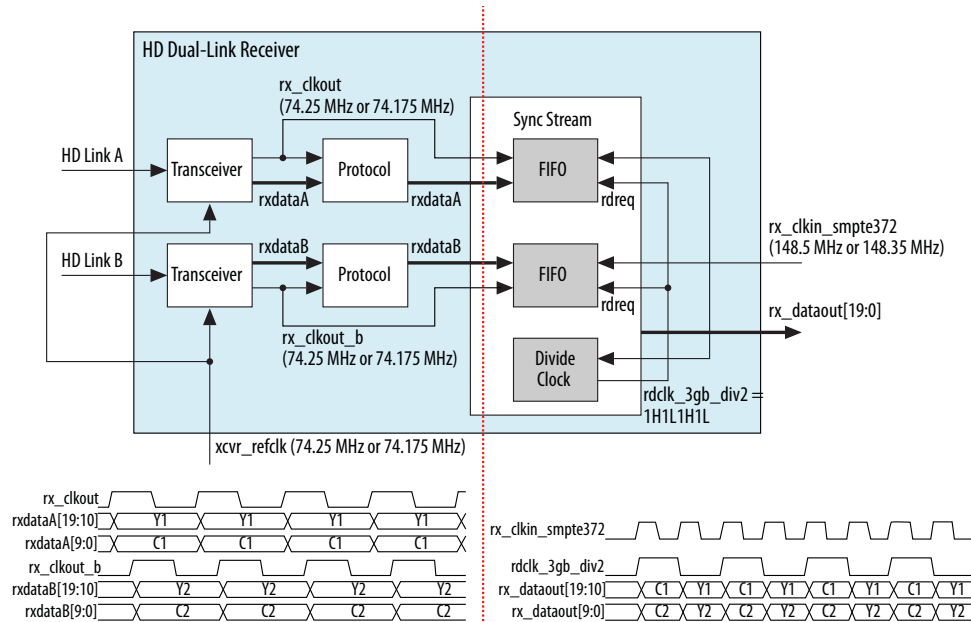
HD Dual-Link Receiver

rx_clkout
(74.25 MHz or 74.175 MHz)

Sync Stream

HD Link A

Transceiver

Protocol

FIFO

rxdataA

rxdataA

rdreq

rx_clkin_smpte372
(148.5 MHz or 148.35 MHz)

HD Link B

rxdataB

rxdataB

Transceiver

Protocol

FIFO

rdreq

rx_dataout[19:0]

rx_clkout_b
(74.25 MHz or 74.175 MHz)

Divide Clock

rdclk_3gb_div2 = 1H1L1H1L

xcvr_refclk (74.25 MHz or 74.175 MHz)

rx_clkout
rxdataA[19:10] Y1 Y1 Y1 Y1
rxdataA[9:0] C1 C1 C1 C1
rx_clkout_b
rxdataB[19:10] Y2 Y2 Y2 Y2
rxdataB[9:0] C2 C2 C2 C2

rx_clkin_smpte372
rdclk_3gb_div2
rx_dataout[19:10] C1 Y1 C1 Y1 C1 Y1 C1 Y1
rx_dataout[9:0] C2 Y2 C2 Y2 C2 Y2 C2 Y2